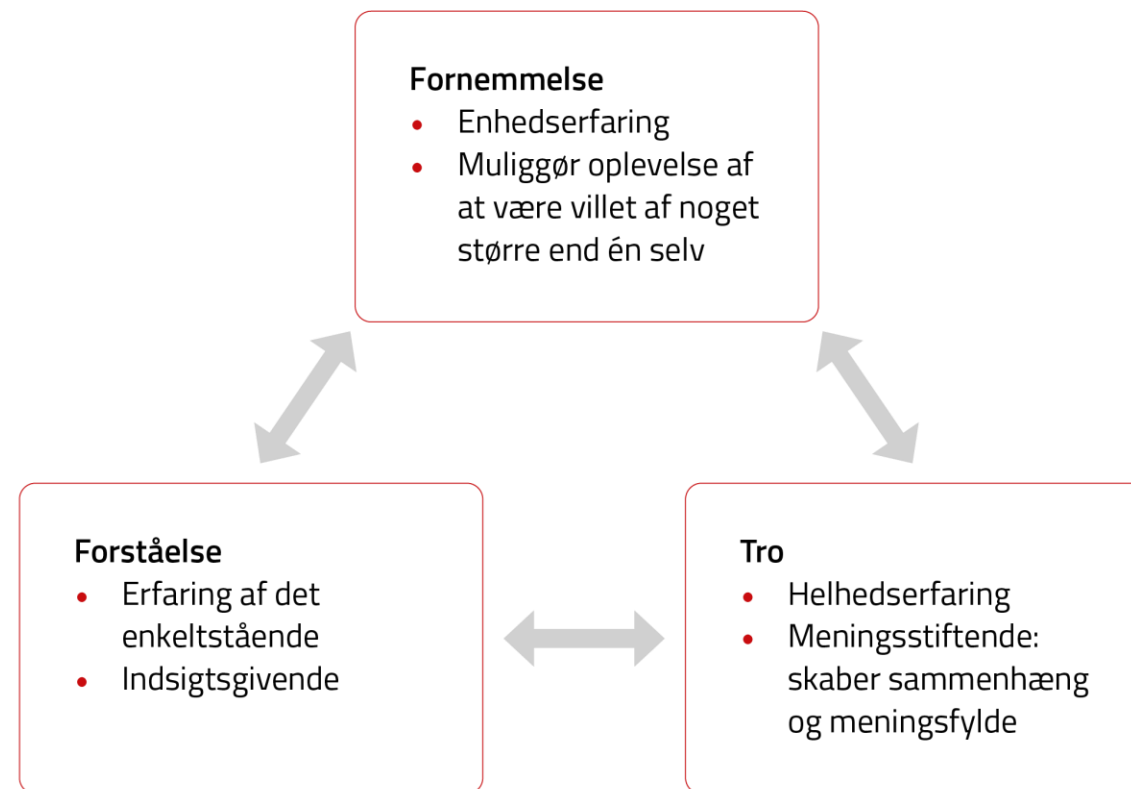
**Fornemmelse**
- Enhedserfaring
- Muliggør oplevelse af at være villet af noget større end én selv

**Forståelse**
- Erfaring af det enkeltstående
- Indsigtsgivende

**Tro**
- Helhedserfaring
- Meningsstiftende: skaber sammenhæng og meningsfylde